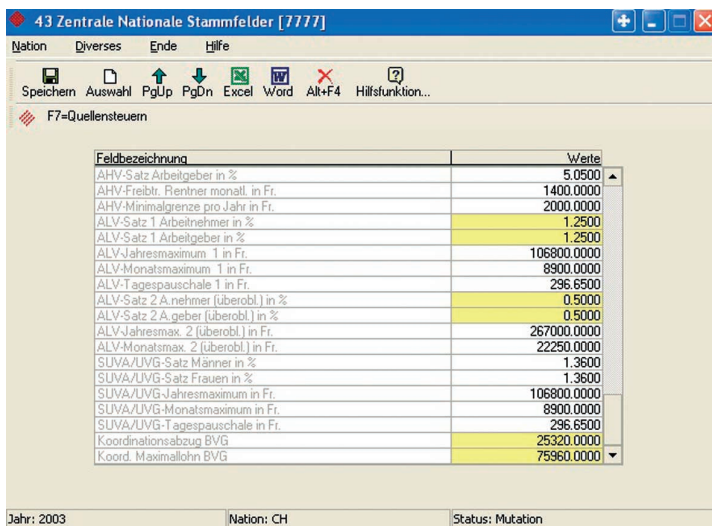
43 Zentrale Nationale Stammfelder [7777]

Nation Diverses Ende Hilfe

Speichern Auswahl PgUp PgDn Excel Word Alt+F4 Hilfsfunktion...

F7=Quellensteuern

| Feldbezeichnung | Werte |
|---|---|
| AHV-Satz Arbeitgeber in % | 5.0500 |
| AHV-Freibtr. Rentner monatl. in Fr. | 1400.0000 |
| AHV-Minimalgrenze pro Jahr in Fr. | 2000.0000 |
| ALV-Satz 1 Arbeitnehmer in % | 1.2500 |
| ALV-Satz 1 Arbeitgeber in % | 1.2500 |
| ALV-Jahresmaximum 1 in Fr. | 106800.0000 |
| ALV-Monatsmaximum 1 in Fr. | 8900.0000 |
| ALV-Tagespauschale 1 in Fr. | 296.6500 |
| ALV-Satz 2 A.nehmer (überobl.) in % | 0.5000 |
| ALV-Satz 2 A.geber (überobl.) in % | 0.5000 |
| ALV-Jahresmax. 2 (überobl.) in Fr. | 267000.0000 |
| ALV-Monatsmax. 2 (überobl.) in Fr. | 22250.0000 |
| SUVA/UVG-Satz Männer in % | 1.3600 |
| SUVA/UVG-Satz Frauen in % | 1.3600 |
| SUVA/UVG-Jahresmaximum in Fr. | 106800.0000 |
| SUVA/UVG-Monatsmaximum in Fr. | 8900.0000 |
| SUVA/UVG-Tagespauschale in Fr. | 296.6500 |
| Koordinationsabzug BVG | 25320.0000 |
| Koord. Maximallohn BVG | 75960.0000 |

Jahr: 2003 Nation: CH Status: Mutation